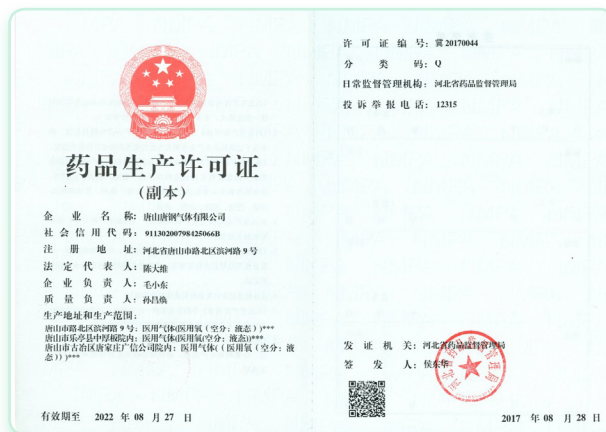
药品生产许可证
（副本）

企 业 名 称：唐山唐钢气体有限公司
社会信用代码：91130200798425066B
注 册 地 址：河北省唐山市路北区滨河路 9 号
法 定 代 表 人：陈大维
企 业 负 责 人：毛小东
质 量 负 责 人：孙昌焕
生产地址和生产范围：
唐山市路北区滨河路 9 号：医用气体(医用氧（空分：液态）)***
唐山市乐亭县中捷模院内：医用气体(医用氧(空分；液态))***
唐山市古冶区唐家庄广信公司院内：医用气体(（医用氧（空分：液态）)***

有效期至 2022 年 08 月 27 日

许 可 证 编 号：冀 20170044
分 类 码：Q
日常监督管理机构：河北省药品监督管理局
投 诉 举 报 电 话：12315

发 证 机 关：河北省药品监督管理局
签 发 人：侯东华

2017 年 08 月 28 日